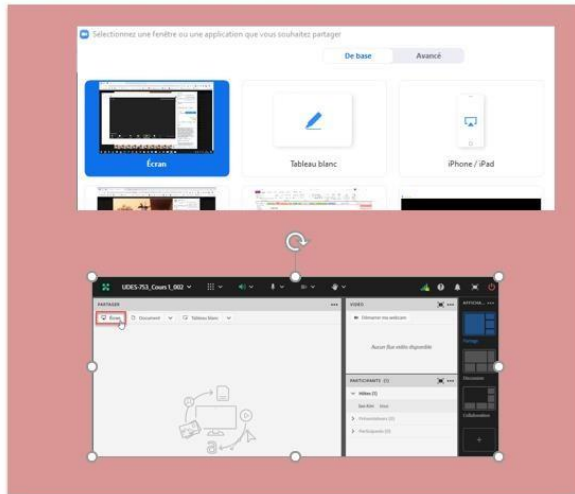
Sélectionnez une fenêtre ou une application que vous souhaitez partager

De base

Avancé

Écran

Tableau blanc

iPhone / iPad

UDES-753_Cours1_002

PARTAGER

Écran

Document

Tableau blanc

VIDÉO

Démarrer ma webcam

Aucun flux vidéo disponible

PARTICIPANTS (1)

Hôtes (1)

Présentateurs (0)

Participants (0)

AFFICHA...

Partage

Discussion

Collaboration